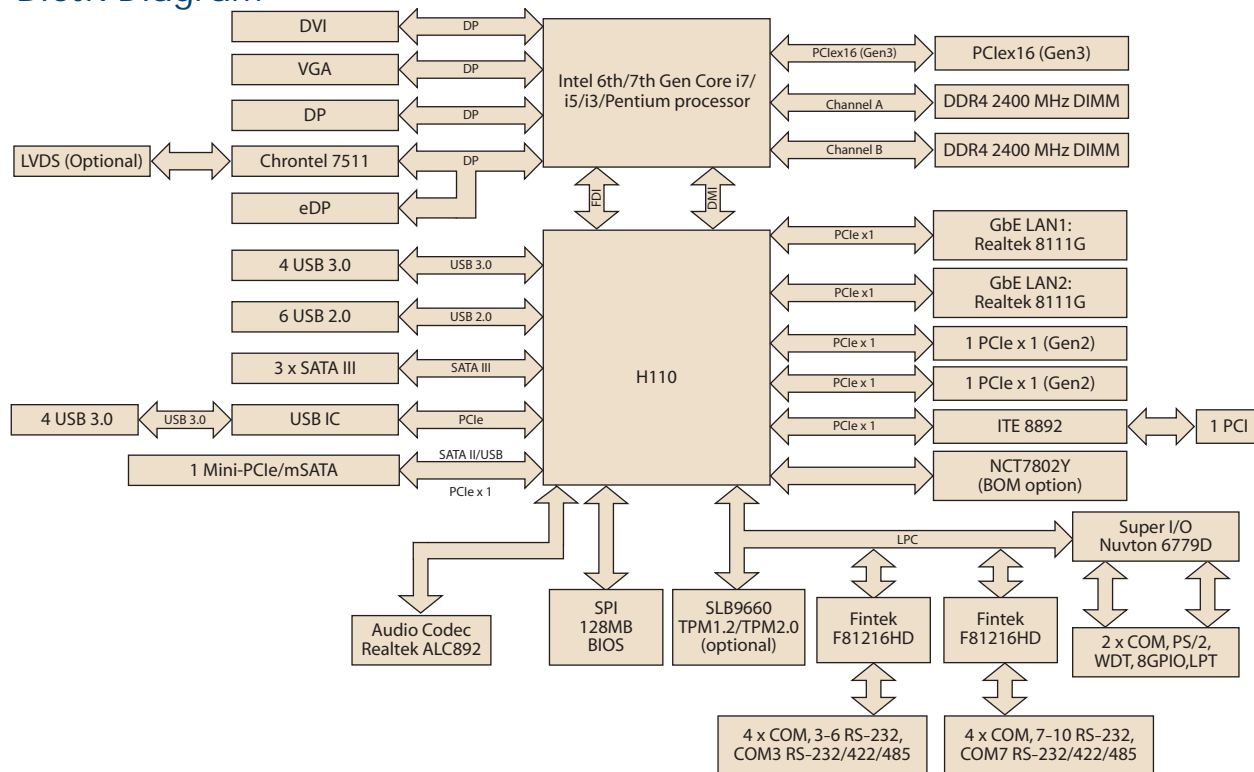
Block Diagram

DVI
DP
VGA
DP
DP
DP
LVDS (Optional)
Chrontel 7511
DP
eDP

Intel 6th/7th Gen Core i7/ i5/i3/Pentium processor

PCIex16 (Gen3)
PCIex16 (Gen3)
Channel A
DDR4 2400 MHz DIMM
Channel B
DDR4 2400 MHz DIMM

FDI
DMI

4 USB 3.0
USB 3.0
6 USB 2.0
USB 2.0
3 x SATA III
SATA III
4 USB 3.0
USB 3.0
USB IC
PCIe
1 Mini-PCIe/mSATA
SATA II/USB
PCIe x 1

H110

PCIe x1
GbE LAN1: Realtek 8111G
PCIe x1
GbE LAN2: Realtek 8111G
PCIe x 1
1 PCIe x 1 (Gen2)
PCIe x 1
1 PCIe x 1 (Gen2)
PCIe x 1
ITE 8892
1 PCI
NCT7802Y (BOM option)

LPC
Super I/O Nuvton 6779D

Audio Codec Realtek ALC892
SPI 128MB BIOS
SLB9660 TPM1.2/TPM2.0 (optional)
Fintek F81216HD
Fintek F81216HD
2 x COM, PS/2, WDT, 8GPIO,LPT
4 x COM, 3-6 RS-232, COM3 RS-232/422/485
4 x COM, 7-10 RS-232, COM7 RS-232/422/485